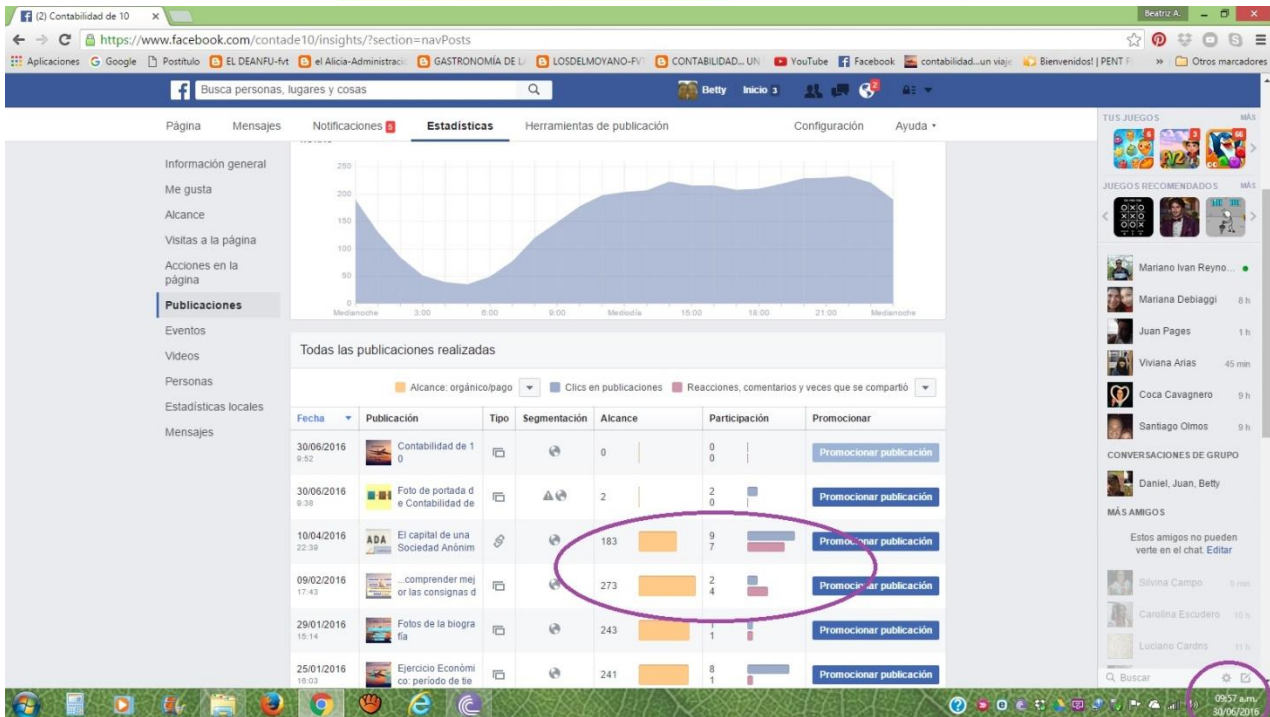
(2) Contabilidad de 10 ×

Beatriz A.

https://www.facebook.com/contade10/insights/?section=navPosts

Aplicaciones Google Postítulo EL DEANFU-fvt el Alicia-Administraci GASTRONOMÍA DE L LOSDELMOYANO-FV CONTABILIDAD... UN YouTube Facebook contabilidad...un viaje Bienvenidos! | PENT F » Otros marcadores

Busca personas, lugares y cosas

Betty Inicio 3

Página Mensajes Notificaciones 8 Estadísticas Herramientas de publicación Configuración Ayuda

Información general
Me gusta
Alcance
Visitas a la página
Acciones en la página
Publicaciones
Eventos
Videos
Personas
Estadísticas locales
Mensajes

250
200
150
100
50
0
Medianoche 3:00 6:00 9:00 Mediodía 15:00 18:00 21:00 Medianoche

Todas las publicaciones realizadas

Alcance: orgánico/pago Clics en publicaciones Reacciones, comentarios y veces que se compartió

| Fecha | Publicación | Tipo | Segmentación | Alcance | Participación | Promocionar |
|---|---|---|---|---|---|---|
| 30/06/2016 9:52 | Contabilidad de 10 | | | 0 | 0 0 | Promocionar publicación |
| 30/06/2016 9:38 | Foto de portada de Contabilidad de | | | 2 | 2 0 | Promocionar publicación |
| 10/04/2016 22:39 | El capital de una Sociedad Anónim | | | 183 | 9 7 | Promocionar publicación |
| 09/02/2016 17:43 | ...comprender mejor las consignas d | | | 273 | 2 4 | Promocionar publicación |
| 29/01/2016 15:14 | Fotos de la biografía | | | 243 | 1 1 | Promocionar publicación |
| 25/01/2016 18:03 | Ejercicio Económico: período de tie | | | 241 | 8 1 | Promocionar publicación |

TUS JUEGOS MÁS
JUEGOS RECOMENDADOS MÁS
Mariano Ivan Reyno...
Mariana Debiaggi 8 h
Juan Pages 1 h
Viviana Arias 45 min
Coca Cavagnero 9 h
Santiago Olmos 9 h
CONVERSACIONES DE GRUPO
Daniel, Juan, Betty
MÁS AMIGOS
Estos amigos no pueden verte en el chat. Editar
Silvina Campo
Carolina Escudero
Luciano Cardns
Buscar

09:57 a.m.
30/06/2016